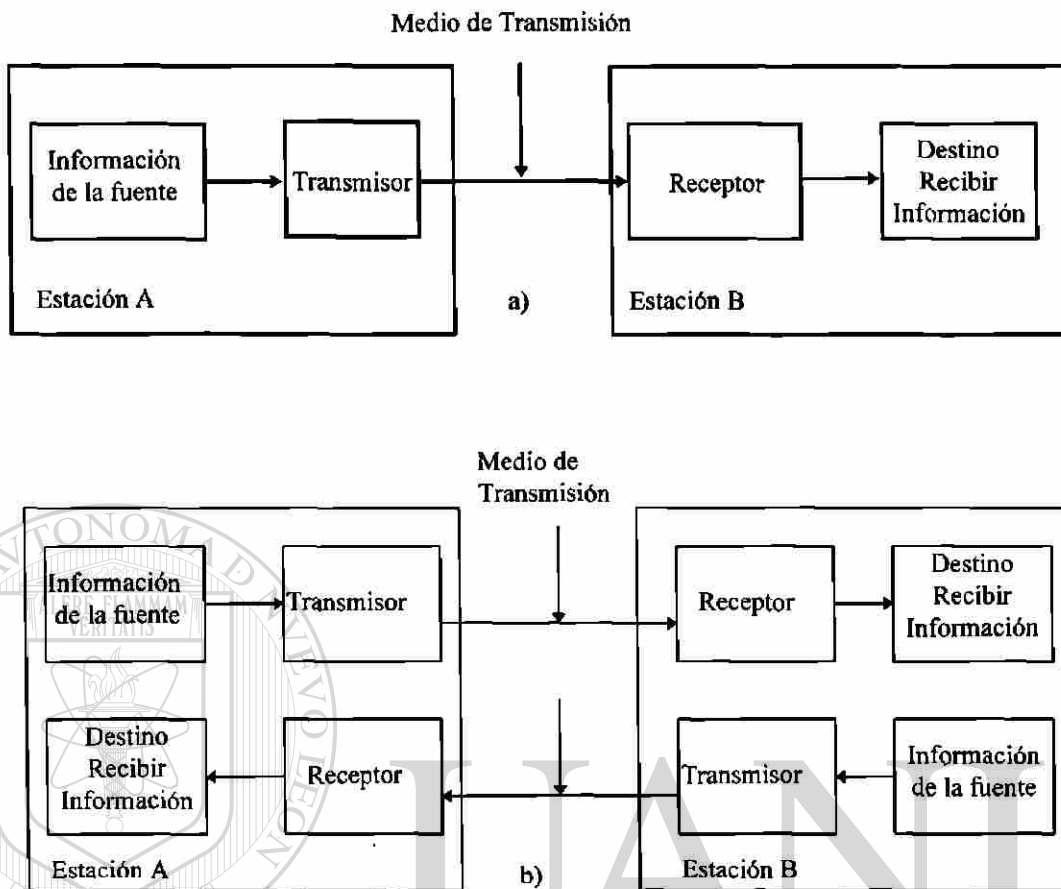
Medio de Transmisión

Información de la fuente

Transmisor

Receptor

Destino Recibir Información

Estación A

a)

Estación B

Medio de Transmisión

Información de la fuente

Transmisor

Receptor

Destino Recibir Información

Destino Recibir Información

Receptor

Transmisor

Información de la fuente

Estación A

b)

Estación B

TONOMA

ALERE FLAMMAM VERITATIS

UANL